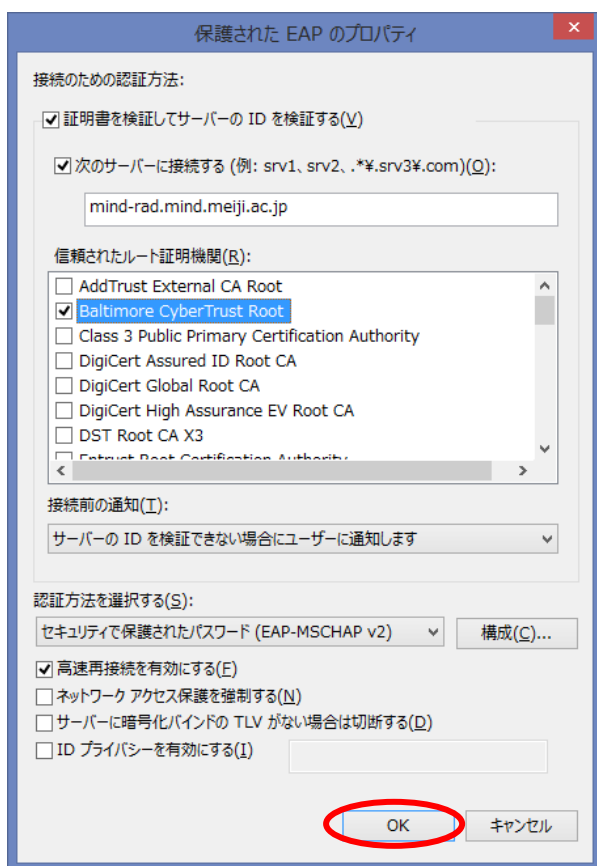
保護された EAP のプロパティ

接続のための認証方法:

☑ 証明書を検証してサーバーの ID を検証する(V)

☑ 次のサーバーに接続する (例: srv1、srv2、.*¥.srv3¥.com)(O):

mind-rad.mind.meiji.ac.jp

信頼されたルート証明機関(R):

☐ AddTrust External CA Root
☑ Baltimore CyberTrust Root
☐ Class 3 Public Primary Certification Authority
☐ DigiCert Assured ID Root CA
☐ DigiCert Global Root CA
☐ DigiCert High Assurance EV Root CA
☐ DST Root CA X3
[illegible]

接続前の通知(T):

サーバーの ID を検証できない場合にユーザーに通知します

認証方法を選択する(S):

セキュリティで保護されたパスワード (EAP-MSCHAP v2)

構成(C)...

☑ 高速再接続を有効にする(F)
☐ ネットワーク アクセス保護を強制する(N)
☐ サーバーに暗号化バインドの TLV がない場合は切断する(D)
☐ ID プライバシーを有効にする(I)

OK

キャンセル